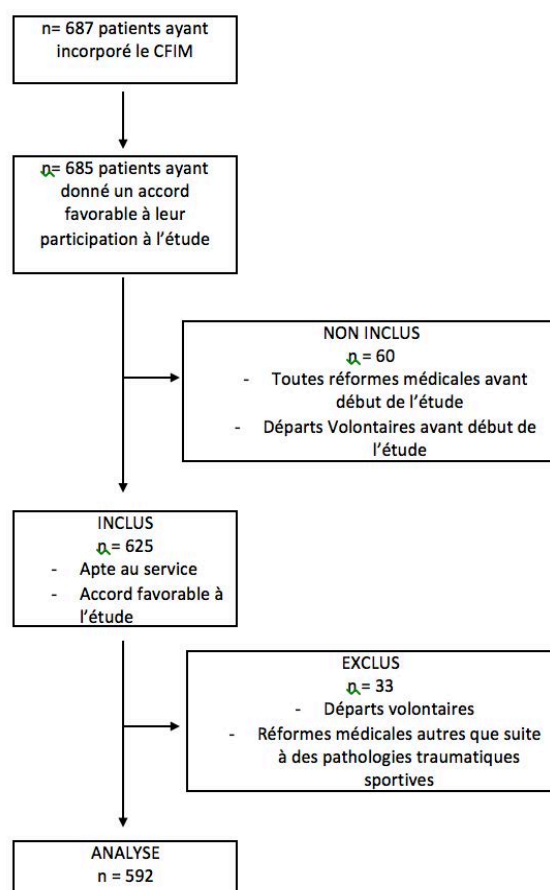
n= 687 patients ayant incorporé le CFIM

n= 685 patients ayant donné un accord favorable à leur participation à l'étude

NON INCLUS
n = 60
- Toutes réformes médicales avant début de l'étude
- Départs Volontaires avant début de l'étude

INCLUS
n = 625
- Apte au service
- Accord favorable à l'étude

EXCLUS
n = 33
- Départs volontaires
- Réformes médicales autres que suite à des pathologies traumatiques sportives

ANALYSE
n = 592